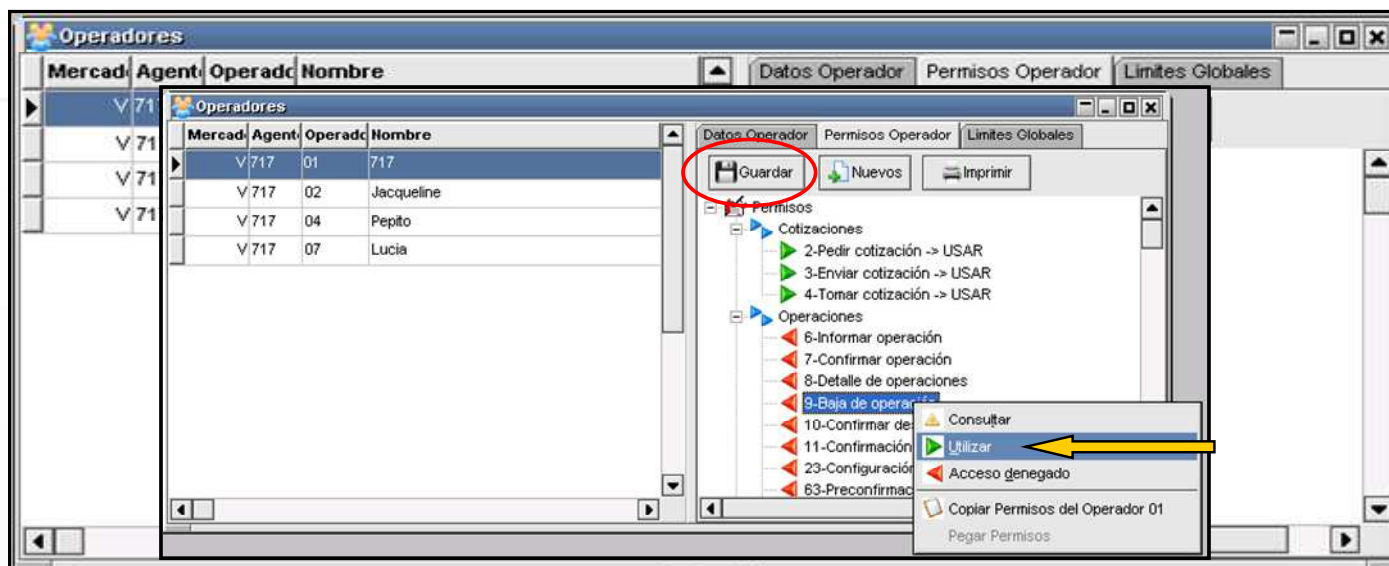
Operadores

| Mercad | Agent | Operadc | Nombre |
|---|---|---|---|
| V | 71 | | |
| V | 71 | | |
| V | 71 | | |
| V | 71 | | |

Datos Operador | Permisos Operador | Limites Globales

Operadores

| Mercad | Agent | Operadc | Nombre |
|---|---|---|---|
| V | 717 | 01 | 717 |
| V | 717 | 02 | Jacqueline |
| V | 717 | 04 | Pepito |
| V | 717 | 07 | Lucia |

Datos Operador | Permisos Operador | Limites Globales

Guardar | Nuevos | Imprimir

Permisos
Cotizaciones
2-Pedir cotización -> USAR
3-Enviar cotización -> USAR
4-Tomar cotización -> USAR
Operaciones
6-Informar operación
7-Confirmar operación
8-Detalle de operaciones
9-Baja de operación
10-Confirmar de
11-Confirmación
23-Configuración
63-Preconfirmac

Consultar
Utilizar
Acceso denegado
Copiar Permisos del Operador 01
Pegar Permisos